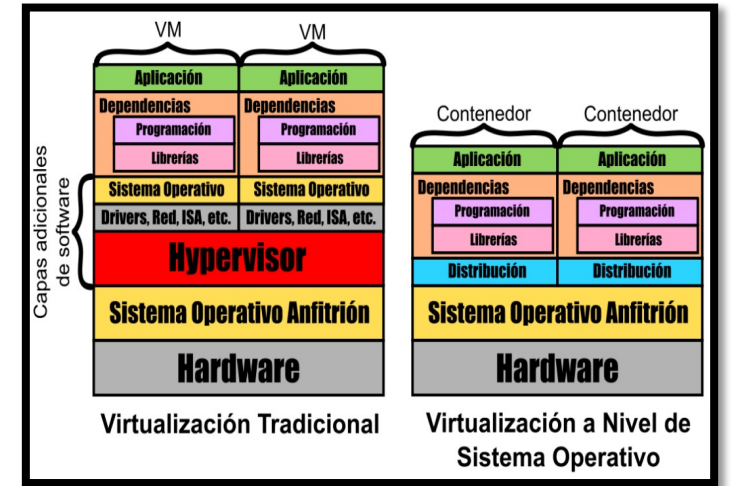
VM
VM

Aplicación
Aplicación

Dependencias
Programación
Librerías

Dependencias
Programación
Librerías

Capas adicionales de software

Sistema Operativo
Sistema Operativo

Drivers, Red, ISA, etc.
Drivers, Red, ISA, etc.

Hypervisor

Sistema Operativo Anfitrión

Hardware

Virtualización Tradicional

Contenedor
Contenedor

Aplicación
Aplicación

Dependencias
Programación
Librerías

Dependencias
Programación
Librerías

Distribución
Distribución

Sistema Operativo Anfitrión

Hardware

Virtualización a Nivel de Sistema Operativo